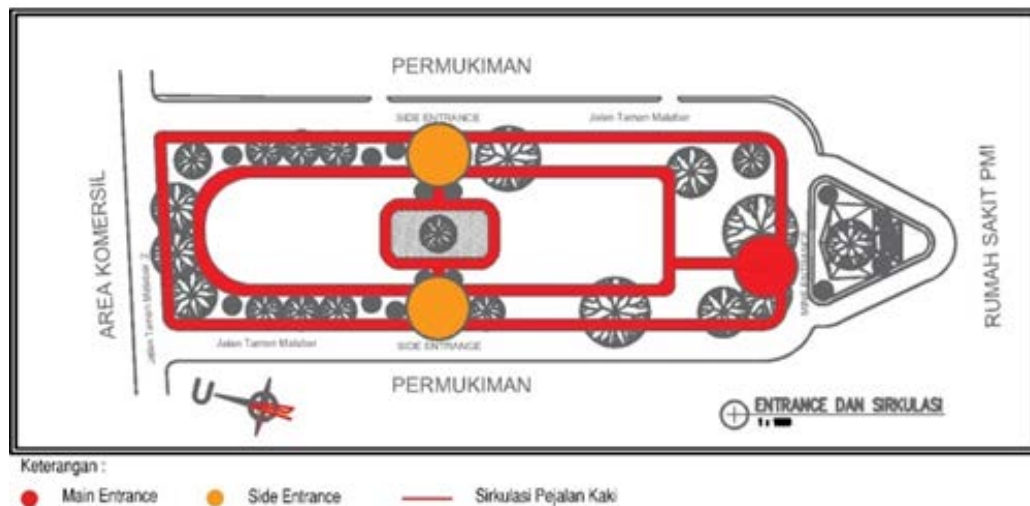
PERMUKIMAN

SIDE ENTRANCE

Jalan Taman Malabar

AREA KOMERSIL

Jalan Taman Malabar 2

RUMAH SAKIT PMI

MAIN ENTRANCE

Jalan Taman Malabar

SIDE ENTRANCE

PERMUKIMAN

U

ENTRANCE DAN SIRKULASI

1 : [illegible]

Keterangan :

Main Entrance

Side Entrance

Sirkulasi Pejalan Kaki